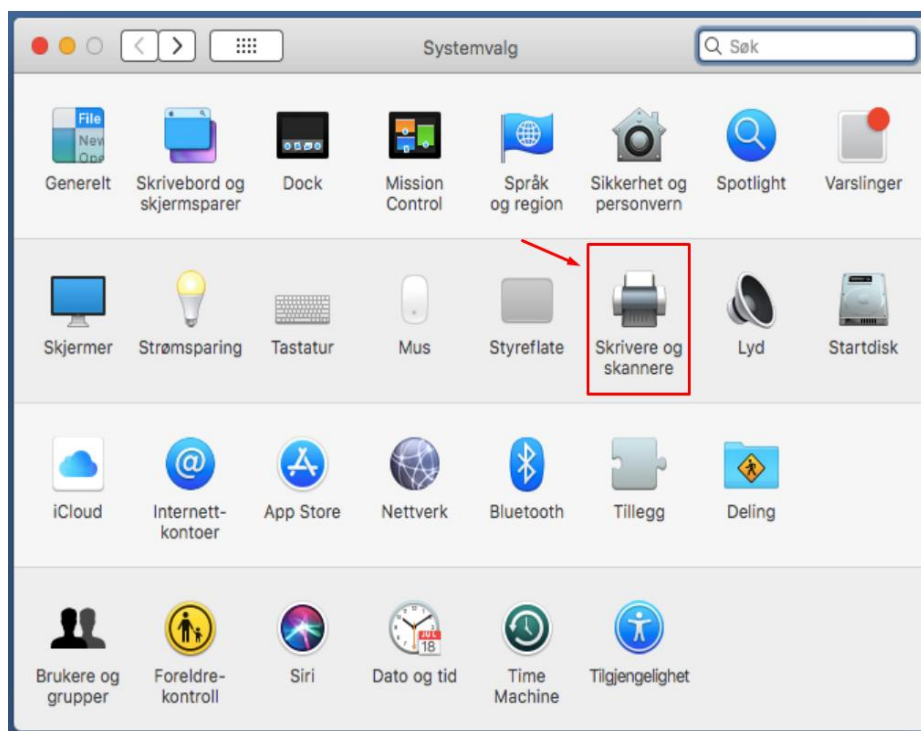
Systemvalg

Søk

File New Ope

Generelt

Skrivebord og skjermsparer

Dock

Mission Control

Språk og region

Sikkerhet og personvern

Spotlight

Varslinger

Skjermer

Strømsparing

Tastatur

Mus

Styreflate

Skrivere og skannere

Lyd

Startdisk

iCloud

Internettkontoer

App Store

Nettverk

Bluetooth

Tillegg

Deling

Brukere og grupper

Foreldrekontroll

Siri

JUL 18

Dato og tid

Time Machine

Tilgjengelighet